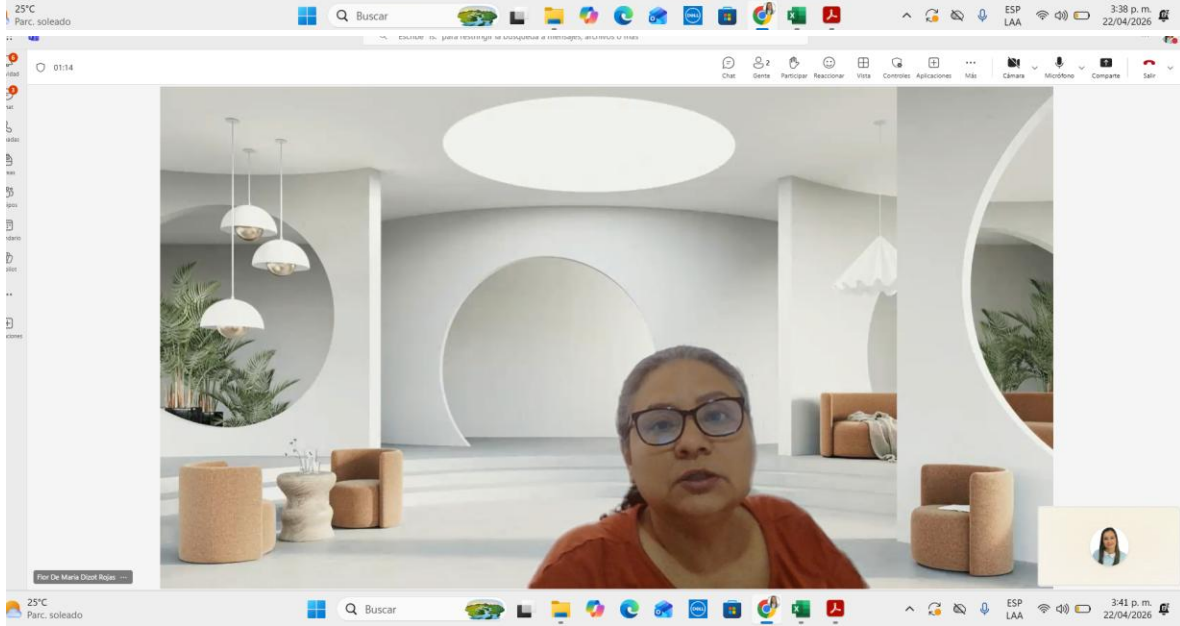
25°C
Parc. soleado

Buscar

ESP
LAA

3:38 p. m.
22/04/2026

Escribe "/" para restringir la búsqueda a mensajes, archivos o más

01:14

Chat
2
Gente
Participar
Reaccionar
Vista
Controles
Aplicaciones
Más
Cámara
Micrófono
Compartir
Salir

Flor De Maria Dizot Rojas

25°C
Parc. soleado

Buscar

ESP
LAA

3:41 p. m.
22/04/2026